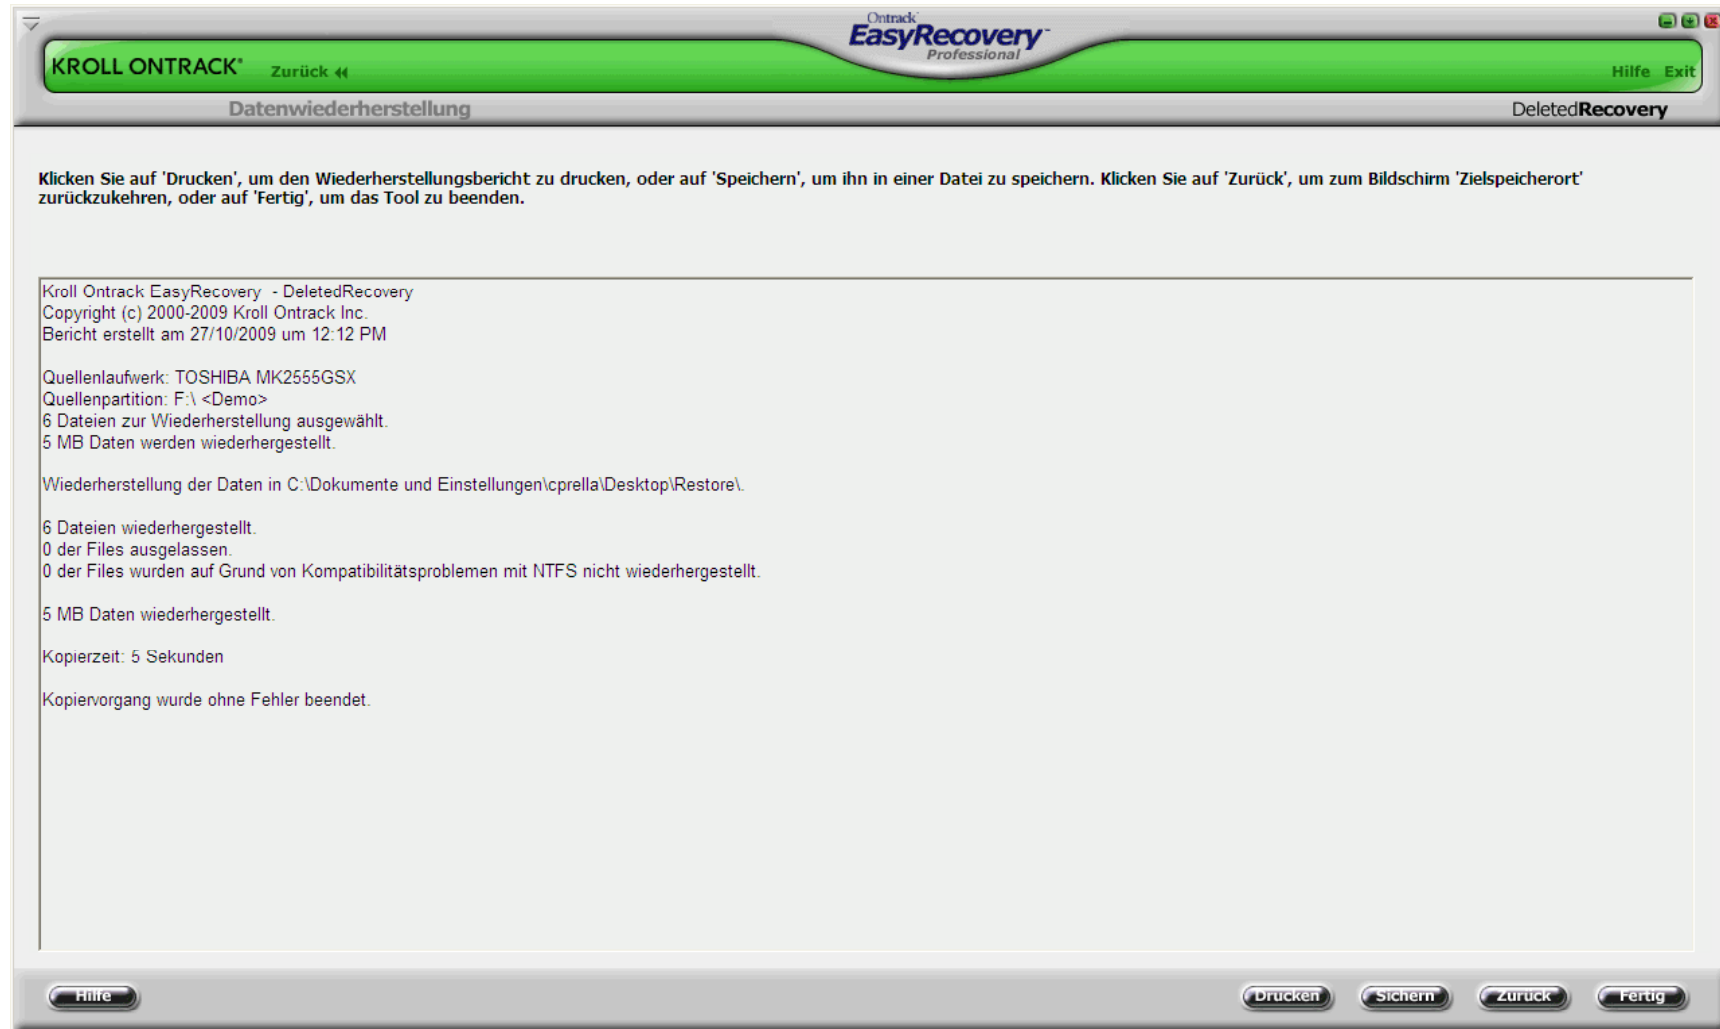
Ontrack EasyRecovery Professional

KROLL ONTRACK Zurück

Hilfe Exit

Datenwiederherstellung

DeletedRecovery

Klicken Sie auf 'Drucken', um den Wiederherstellungsbericht zu drucken, oder auf 'Speichern', um ihn in einer Datei zu speichern. Klicken Sie auf 'Zurück', um zum Bildschirm 'Zielspeicherort' zurückzukehren, oder auf 'Fertig', um das Tool zu beenden.

Kroll Ontrack EasyRecovery - DeletedRecovery
Copyright (c) 2000-2009 Kroll Ontrack Inc.
Bericht erstellt am 27/10/2009 um 12:12 PM

Quellenlaufwerk: TOSHIBA MK2555GSX
Quellenpartition: F:\ <Demo>
6 Dateien zur Wiederherstellung ausgewählt.
5 MB Daten werden wiederhergestellt.

Wiederherstellung der Daten in C:\Dokumente und Einstellungen\cprella\Desktop\Restore\.

6 Dateien wiederhergestellt.
0 der Files ausgelassen.
0 der Files wurden auf Grund von Kompatibilitätsproblemen mit NTFS nicht wiederhergestellt.

5 MB Daten wiederhergestellt.

Kopierzeit: 5 Sekunden

Kopiervorgang wurde ohne Fehler beendet.

Hilfe

Drucken Sichern Zurück Fertig